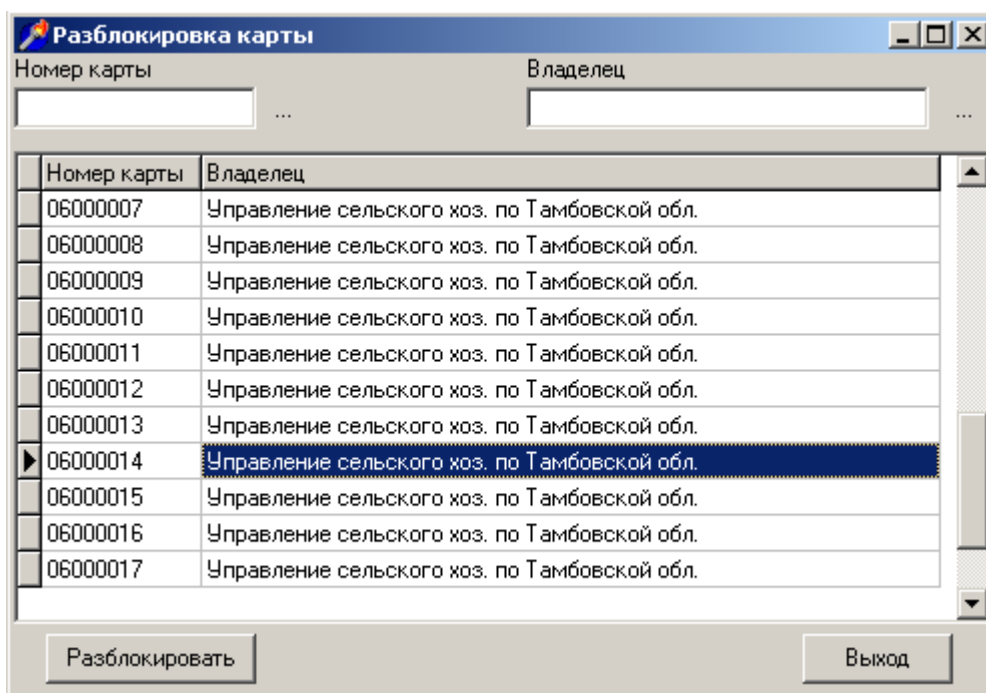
Разблокировка карты

Номер карты ...

Владелец ...

| Номер карты | Владелец |
|---|---|
| 06000007 | Управление сельского хоз. по Тамбовской обл. |
| 06000008 | Управление сельского хоз. по Тамбовской обл. |
| 06000009 | Управление сельского хоз. по Тамбовской обл. |
| 06000010 | Управление сельского хоз. по Тамбовской обл. |
| 06000011 | Управление сельского хоз. по Тамбовской обл. |
| 06000012 | Управление сельского хоз. по Тамбовской обл. |
| 06000013 | Управление сельского хоз. по Тамбовской обл. |
| 06000014 | Управление сельского хоз. по Тамбовской обл. |
| 06000015 | Управление сельского хоз. по Тамбовской обл. |
| 06000016 | Управление сельского хоз. по Тамбовской обл. |
| 06000017 | Управление сельского хоз. по Тамбовской обл. |

Разблокировать

Выход